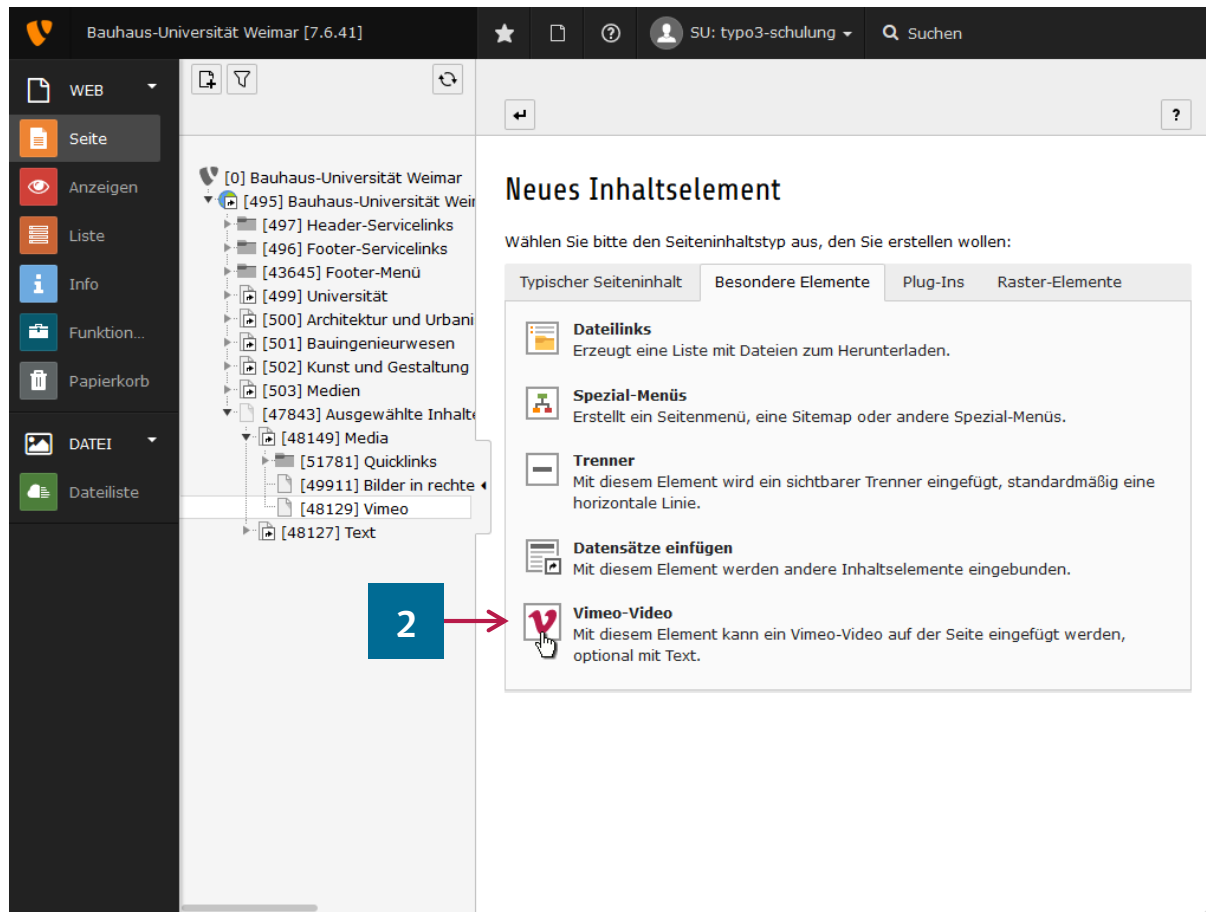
Bauhaus-Universität Weimar [7.6.41]

SU: typo3-schulung

Suchen

WEB

Seite

Anzeigen

Liste

Info

Funktion...

Papierkorb

DATEI

Dateiliste

[0] Bauhaus-Universität Weimar
[495] Bauhaus-Universität Weim
[497] Header-Servicelinks
[496] Footer-Servicelinks
[43645] Footer-Menü
[499] Universität
[500] Architektur und Urbani
[501] Bauingenieurwesen
[502] Kunst und Gestaltung
[503] Medien
[47843] Ausgewählte Inhalte
[48149] Media
[51781] Quicklinks
[49911] Bilder in rechte
[48129] Vimeo
[48127] Text

?

Neues Inhaltselement

Wählen Sie bitte den Seiteninhaltstyp aus, den Sie erstellen wollen:

Typischer Seiteninhalt | Besondere Elemente | Plug-Ins | Raster-Elemente

Dateilinks
Erzeugt eine Liste mit Dateien zum Herunterladen.

Spezial-Menüs
Erstellt ein Seitenmenü, eine Sitemap oder andere Spezial-Menüs.

Trenner
Mit diesem Element wird ein sichtbarer Trenner eingefügt, standardmäßig eine horizontale Linie.

Datensätze einfügen
Mit diesem Element werden andere Inhaltselemente eingebunden.

2

Vimeo-Video
Mit diesem Element kann ein Vimeo-Video auf der Seite eingefügt werden, optional mit Text.